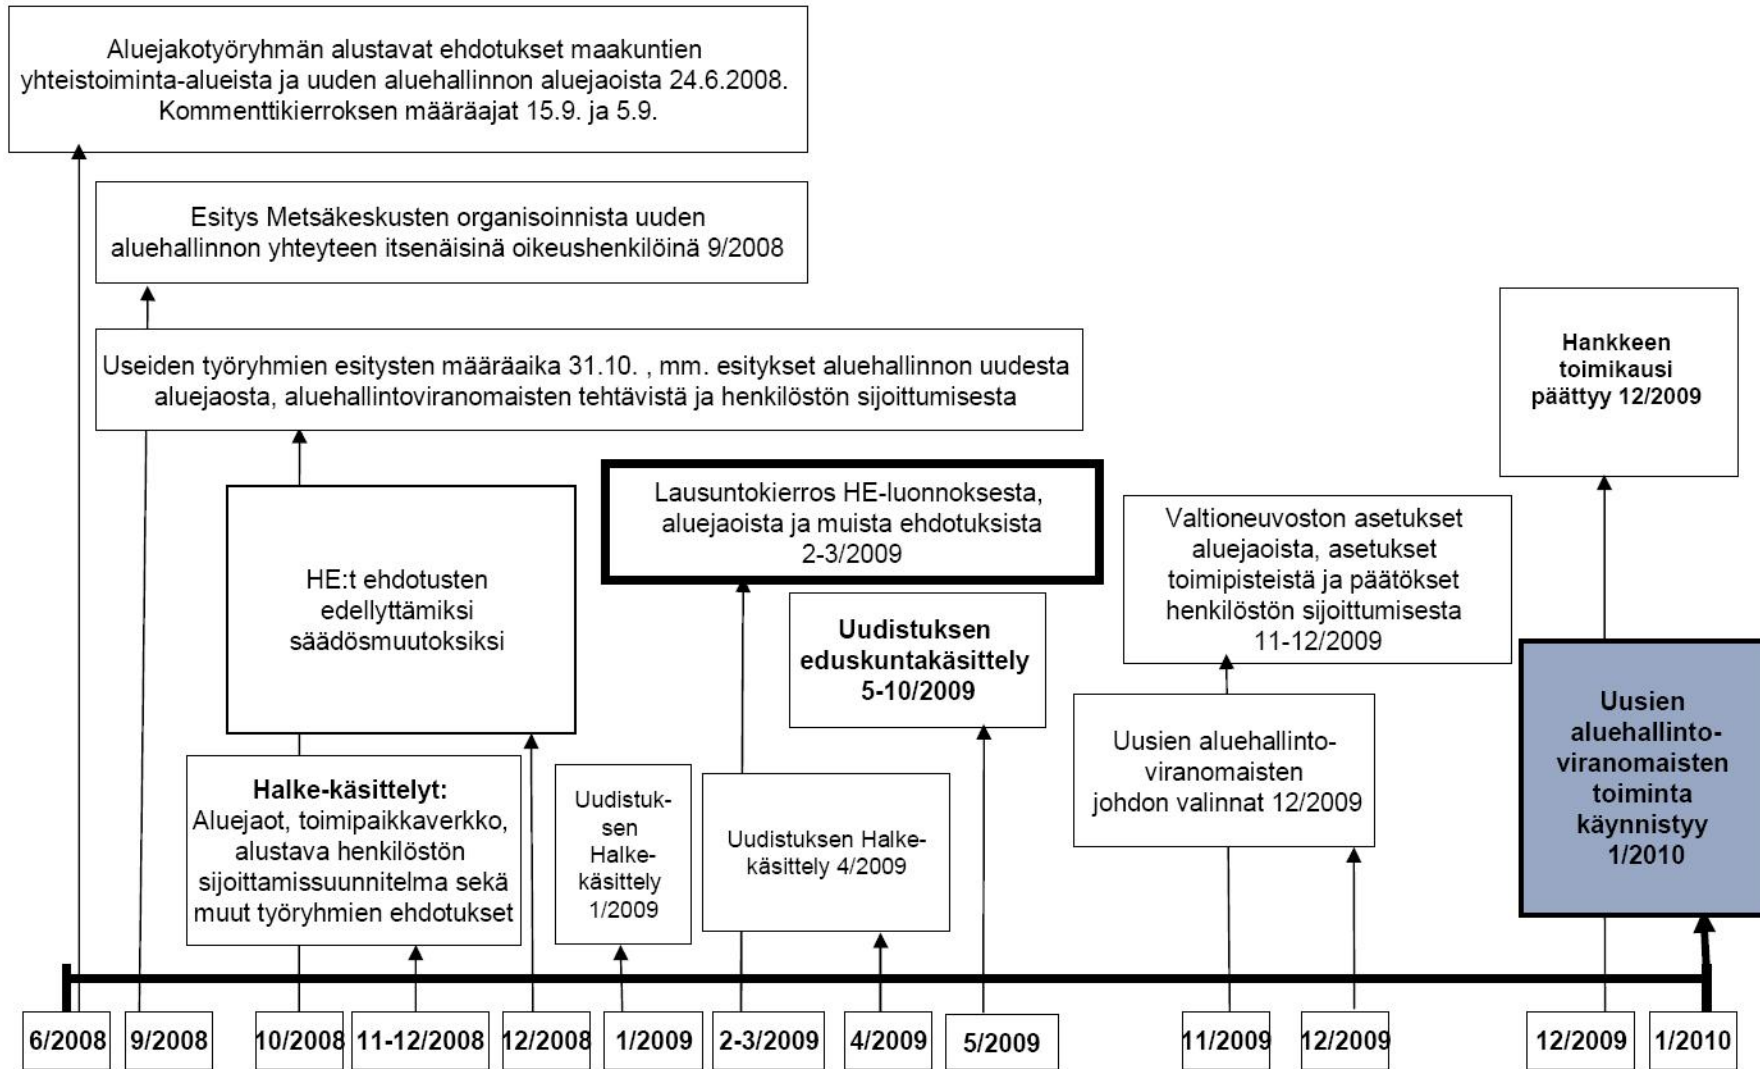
Aluejakotyöryhmän alustavat ehdotukset maakuntien yhteistoiminta-alueista ja uuden aluehallinnon aluejaoista 24.6.2008. Kommenttikierroksen määräajat 15.9. ja 5.9.

Esitys Metsäkeskusten organisoinnista uuden aluehallinnon yhteyteen itsenäisinä oikeushenkilöinä 9/2008

Useiden työryhmien esitysten määräaika 31.10. , mm. esitykset aluehallinnon uudesta aluejaosta, aluehallintoviranomaisten tehtävistä ja henkilöstön sijoittumisesta

Hankkeen toimikausi päättyy 12/2009

HE:t ehdotusten edellyttämiksi säädösmuutoksiksi

Lausuntokierros HE-luonnoksesta, aluejaoista ja muista ehdotuksista 2-3/2009

Valtioneuvoston asetukset aluejaoista, asetukset toimipisteistä ja päätökset henkilöstön sijoittumisesta 11-12/2009

Uudistuksen eduskuntakäsittely 5-10/2009

Uusien aluehallintoviranomaisten toiminta käynnistyy 1/2010

Uusien aluehallintoviranomaisten johdon valinnat 12/2009

Halke-käsittelyt: Aluejaot, toimipaikkaverkko, alustava henkilöstön sijoittamissuunnitelma sekä muut työryhmien ehdotukset

Uudistuksen Halke-käsittely 1/2009

Uudistuksen Halke-käsittely 4/2009

6/2008 9/2008 10/2008 11-12/2008 12/2008 1/2009 2-3/2009 4/2009 5/2009 11/2009 12/2009 12/2009 1/2010